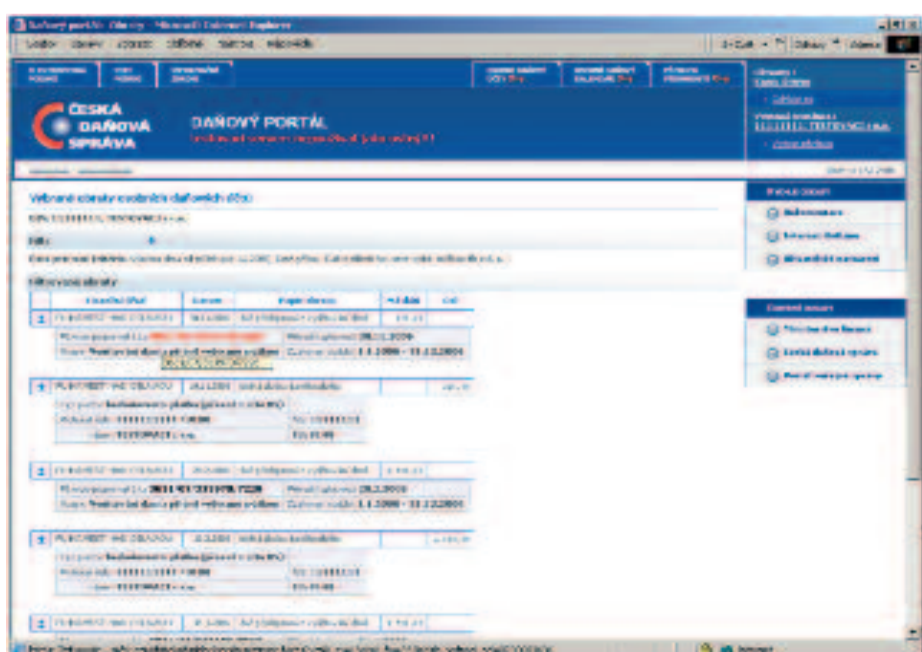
Daňový portál: Obsah - Microsoft Internet Explorer

Soubor Úpravy Zobrazit Oblíbené Nástroje Nápověda

ČESKÁ DAŇOVÁ SPRÁVA

DAŇOVÝ PORTÁL

Vybrané údaje osobních daňových účtů

DIČ: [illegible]

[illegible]

Filtrovací kritéria

| Finanční úřad | Datum | Popis dávky | Předpis | Odpis |
|---|---|---|---|---|
| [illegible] | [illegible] | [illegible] | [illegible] | |

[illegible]

| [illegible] | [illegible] | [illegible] | | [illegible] |
|---|---|---|---|---|

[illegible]

| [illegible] | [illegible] | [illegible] | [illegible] | |
|---|---|---|---|---|

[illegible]

| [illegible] | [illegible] | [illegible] | | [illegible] |
|---|---|---|---|---|

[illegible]

| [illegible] | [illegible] | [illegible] | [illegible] | |
|---|---|---|---|---|

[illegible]

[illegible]

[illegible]

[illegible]